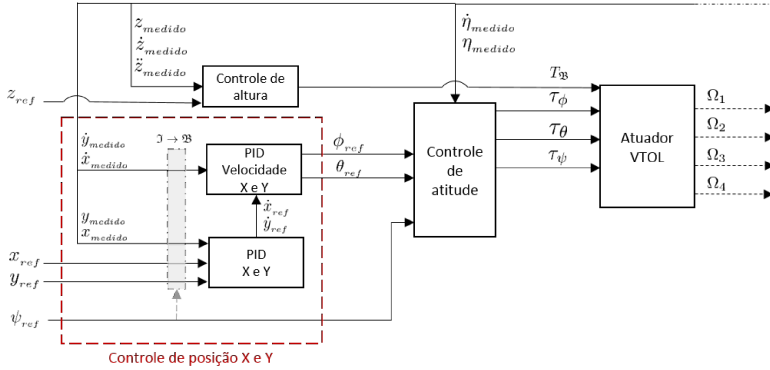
$z_{medido}$
$\dot{z}_{medido}$
$\ddot{z}_{medido}$

$\dot{\eta}_{medido}$
$\eta_{medido}$

$z_{ref}$

Controle de altura

$\dot{y}_{medido}$
$\dot{x}_{medido}$

$\mathfrak{I} \rightarrow \mathfrak{B}$

PID Velocidade X e Y

$\phi_{ref}$
$\theta_{ref}$

Controle de atitude

$T_{\mathfrak{B}}$
$\tau_{\phi}$
$\tau_{\theta}$
$\tau_{\psi}$

Atuador VTOL

$\Omega_1$
$\Omega_2$
$\Omega_3$
$\Omega_4$

$\dot{x}_{ref}$
$\dot{y}_{ref}$

$y_{medido}$
$x_{medido}$

PID X e Y

$x_{ref}$
$y_{ref}$

$\psi_{ref}$

Controle de posição X e Y